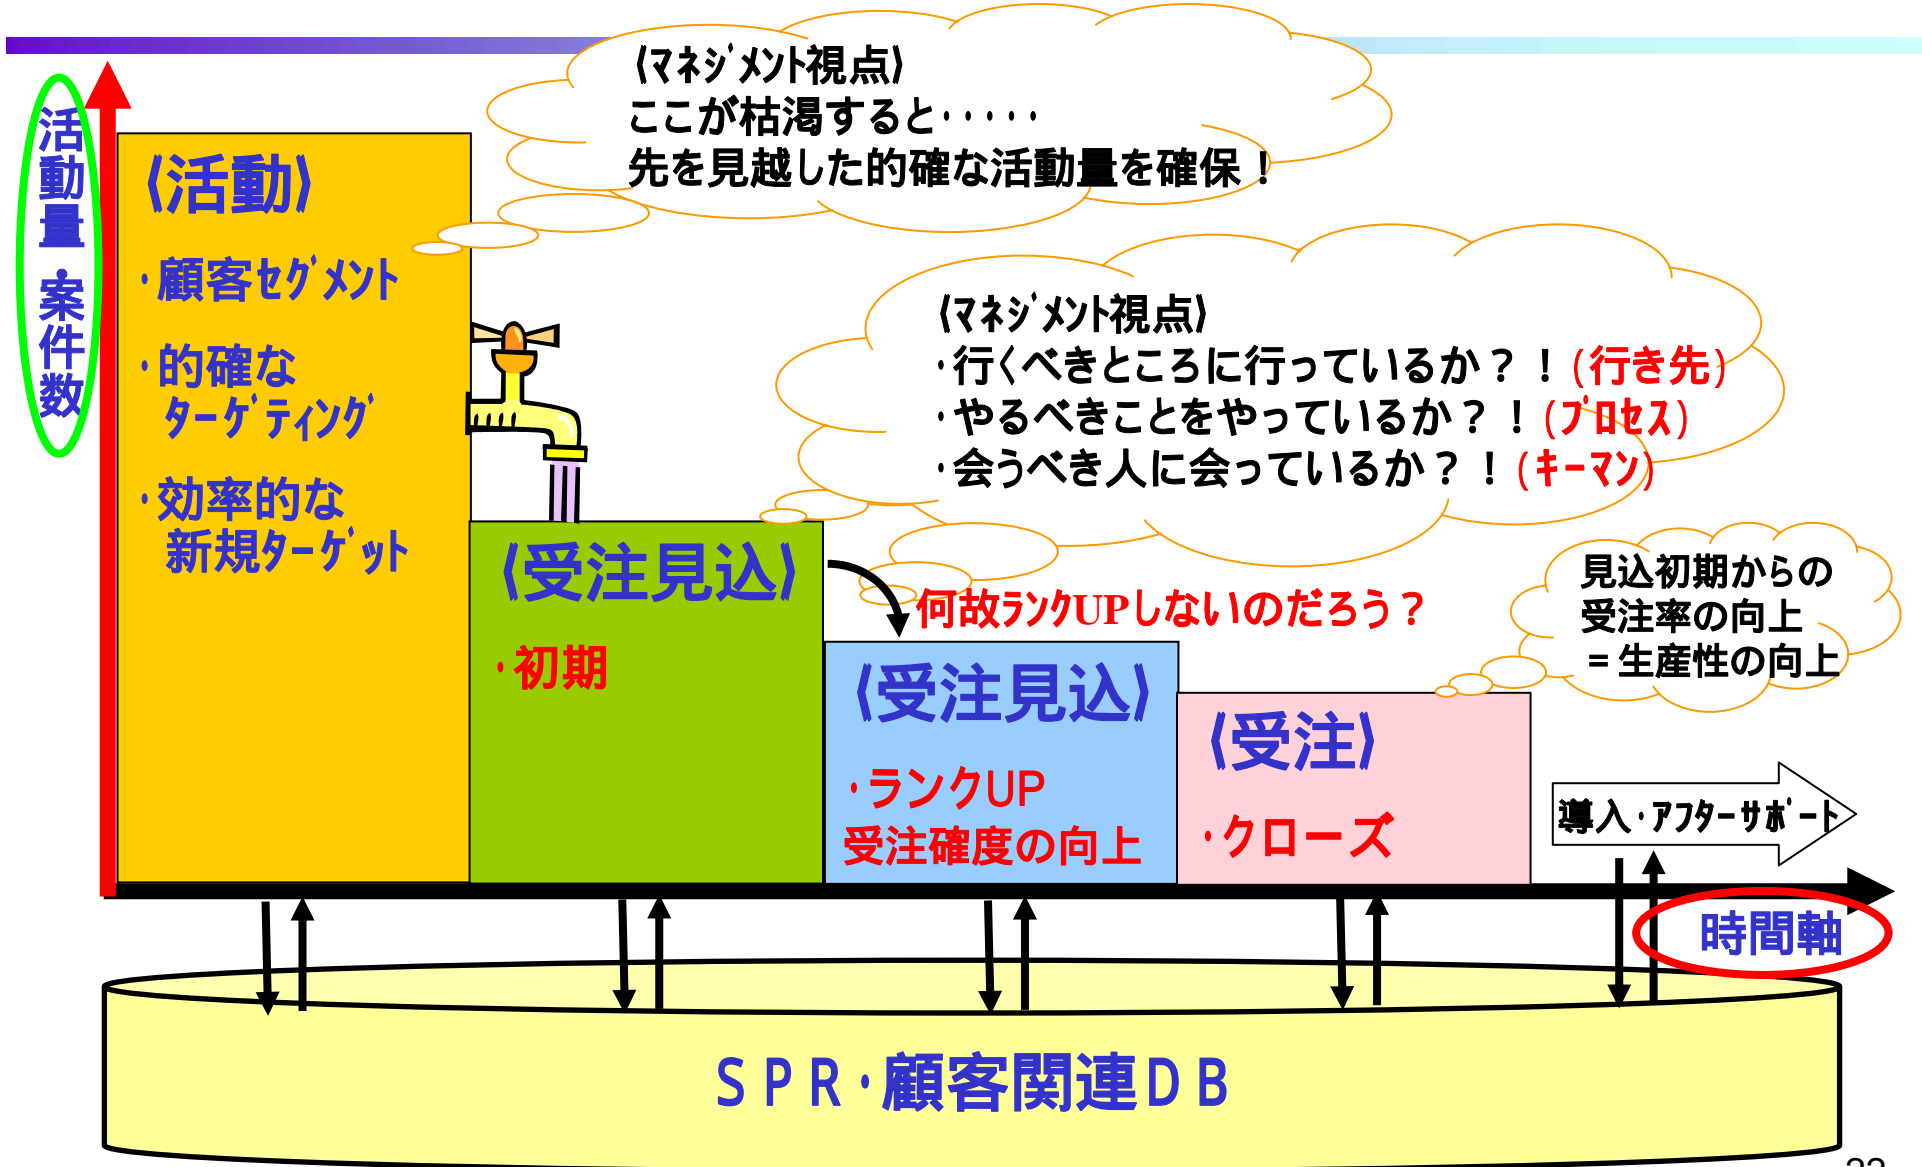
活動量・案件数

《活動》
・顧客セグメント
・的確な ターゲティング
・効率的な 新規ターゲット

《マネジメント視点》
ここが枯渇すると・・・・・
先を見越した的確な活動量を確保！

《マネジメント視点》
・行くべきところに行っているか？！(行き先)
・やるべきことをやっているか？！(プロセス)
・会うべき人に会っているか？！(キーマン)

《受注見込》
・初期

何故ランクUPしないのだろう？

見込初期からの
受注率の向上
＝生産性の向上

《受注見込》
・ランクUP
受注確度の向上

《受注》
・クローズ

導入・アフターサポート

時間軸

ＳＰＲ・顧客関連ＤＢ

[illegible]